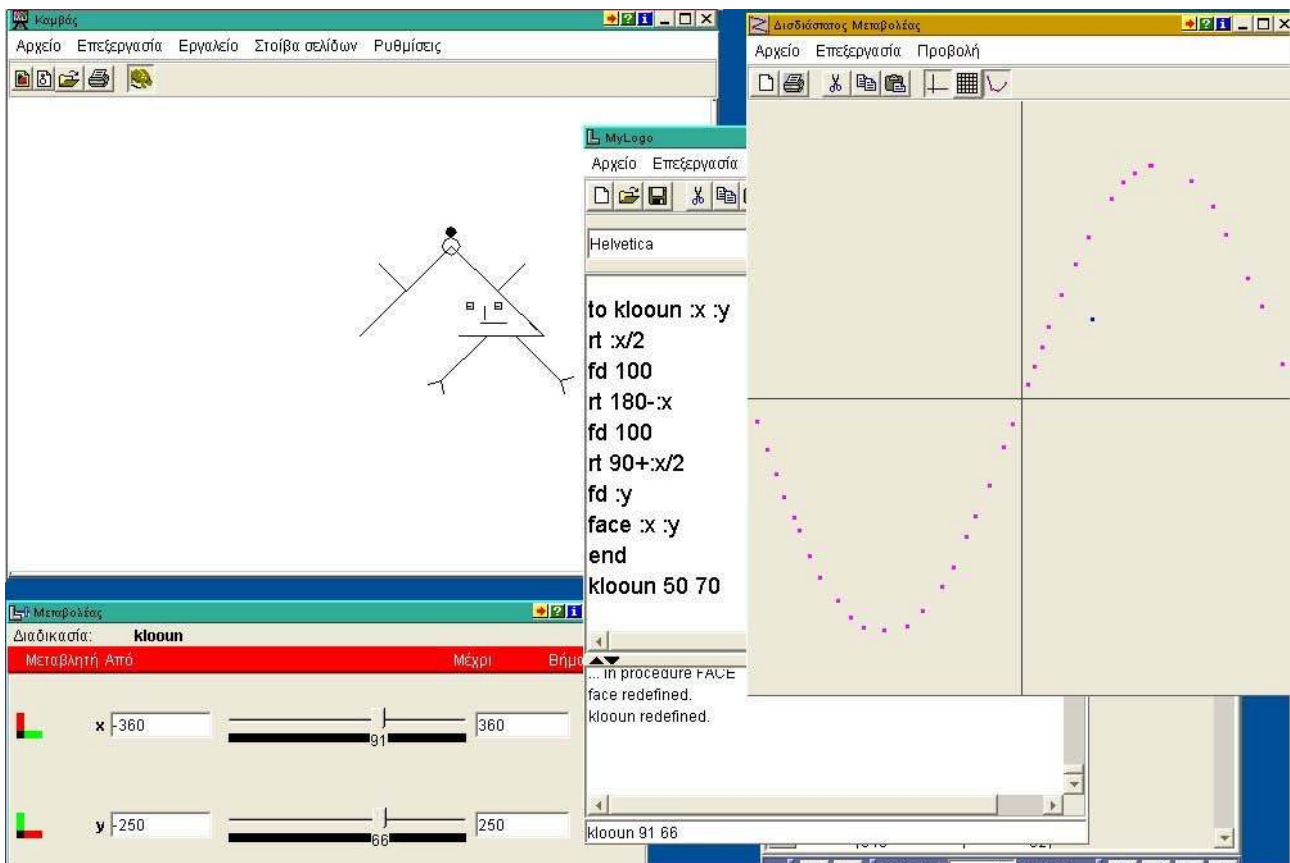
Καμβάς

Αρχείο Επεξεργασία Εργαλείο Στοίβα σελίδων Ρυθμίσεις

MyLogo

Αρχείο Επεξεργασία

Helvetica

to klooun :x :y
rt :x/2
fd 100
rt 180-:x
fd 100
rt 90+:x/2
fd :y
face :x :y
end
klooun 50 70

... in procedure FACE
face redefined.
klooun redefined.

klooun 91 66

Διαδιάστατος Μεταβολέας

Αρχείο Επεξεργασία Προβολή

Μεταβολέας

Διαδικασία: klooun

Μεταβλητή Από Μέχρι Βήμα

x -360 91 360

y -250 66 250